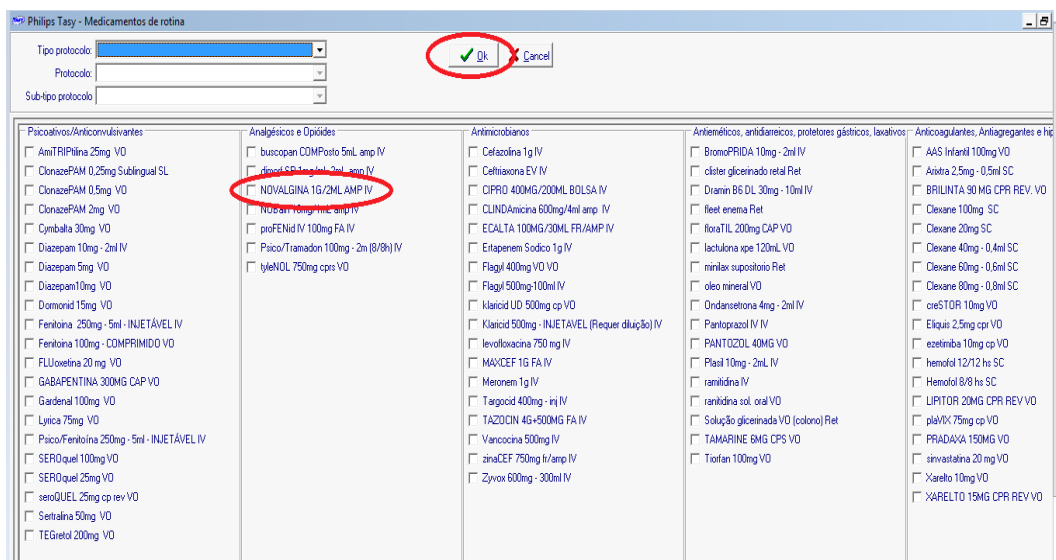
Philips Tasy - Medicamentos de rotina

Tipo protocolo:
Protocolo:
Sub-tipo protocolo

Ok
Cancel

Psicoativos/Anticonvulsivantes
AmiTRIPtilina 25mg VO
ClonazePAM 0,25mg Sublingual SL
ClonazePAM 0,5mg VO
ClonazePAM 2mg VO
Cymbalta 30mg VO
Diazepam 10mg - 2ml IV
Diazepam 5mg VO
Diazepam10mg VO
Dormonid 15mg VO
Fenitoina 250mg - 5ml - INJETÁVEL IV
Fenitoina 100mg - COMPRIMIDO VO
FLUoxetina 20 mg VO
GABAPENTINA 300MG CAP VO
Gardenal 100mg VO
Lyrica 75mg VO
Psico/Fenitoína 250mg - 5ml - INJETÁVEL IV
SEROquel 100mg VO
SEROquel 25mg VO
seroQUEL 25mg cp rev VO
Sertralina 50mg VO
TEGretol 200mg VO

Analgésicos e Opióides
buscopan COMPosto 5mL amp IV
dipirol SP 1mg/mL 2mL amp IV
NOVALGINA 1G/2ML AMP IV
NUBain 10mg/1mL amp IV
proFENid IV 100mg FA IV
Psico/Tramadon 100mg - 2m (8/8h) IV
tyleNOL 750mg cprs VO

Antimicrobianos
Cefazolina 1g IV
Ceftriaxona EV IV
CIPRO 400MG/200ML BOLSA IV
CLINDAmicina 600mg/4ml amp IV
ECALTA 100MG/30ML FR/AMP IV
Ertapenem Sodico 1g IV
Flagyl 400mg VO VO
Flagyl 500mg-100ml IV
klaricid UD 500mg cp VO
Klaricid 500mg - INJETAVEL (Requer diluição) IV
levofloxacina 750 mg IV
MAXCEF 1G FA IV
Meronem 1g IV
Targocid 400mg - inj IV
TAZOCIN 4G+500MG FA IV
Vancocina 500mg IV
zinaCEF 750mg fr/amp IV
Zyvox 600mg - 300ml IV

Antieméticos, antidiarreicos, protetores gástricos, laxativos
BromoPRIDA 10mg - 2ml IV
clister glicerinado retal Ret
Dramin B6 DL 30mg - 10ml IV
fleet enema Ret
floraTIL 200mg CAP VO
lactulona xpe 120mL VO
minilax supositorio Ret
oleo mineral VO
Ondansetrona 4mg - 2ml IV
Pantoprazol IV IV
PANTOZOL 40MG VO
Plasil 10mg - 2mL IV
ranitidina IV
ranitidina sol. oral VO
Solução glicerinada VO (colono) Ret
TAMARINE 6MG CPS VO
Tiorfan 100mg VO

Anticoagulantes, Antiagregantes e hip
AAS Infantil 100mg VO
Arixtra 2,5mg - 0,5ml SC
BRILINTA 90 MG CPR REV. VO
Clexane 100mg SC
Clexane 20mg SC
Clexane 40mg - 0,4ml SC
Clexane 60mg - 0,6ml SC
Clexane 80mg - 0,8ml SC
creSTOR 10mg VO
Eliquis 2,5mg cpr VO
ezetimiba 10mg cp VO
hemofol 12/12 hs SC
Hemofol 8/8 hs SC
LIPITOR 20MG CPR REV VO
plaVIX 75mg cp VO
PRADAXA 150MG VO
sinvastatina 20 mg VO
Xarelto 10mg VO
XARELTO 15MG CPR REV VO